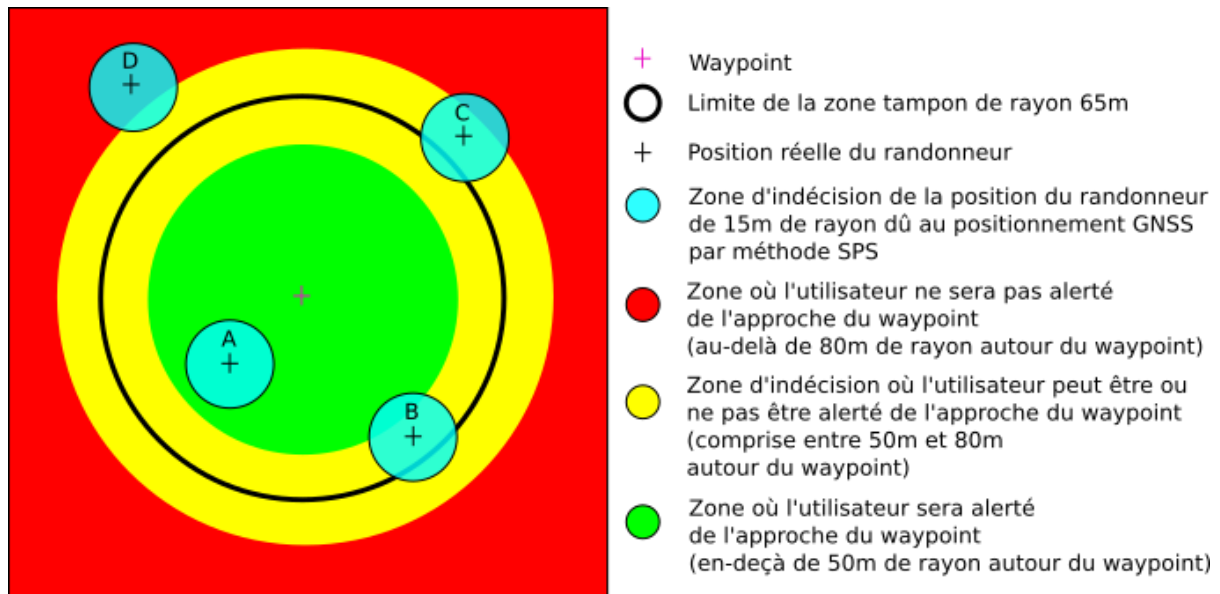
D

C

A

B

Waypoint

Limite de la zone tampon de rayon 65m

Position réelle du randonneur

Zone d'indécision de la position du randonneur de 15m de rayon dû au positionnement GNSS par méthode SPS

Zone où l'utilisateur ne sera pas alerté de l'approche du waypoint (au-delà de 80m de rayon autour du waypoint)

Zone d'indécision où l'utilisateur peut être ou ne pas être alerté de l'approche du waypoint (comprise entre 50m et 80m autour du waypoint)

Zone où l'utilisateur sera alerté de l'approche du waypoint (en-deçà de 50m de rayon autour du waypoint)